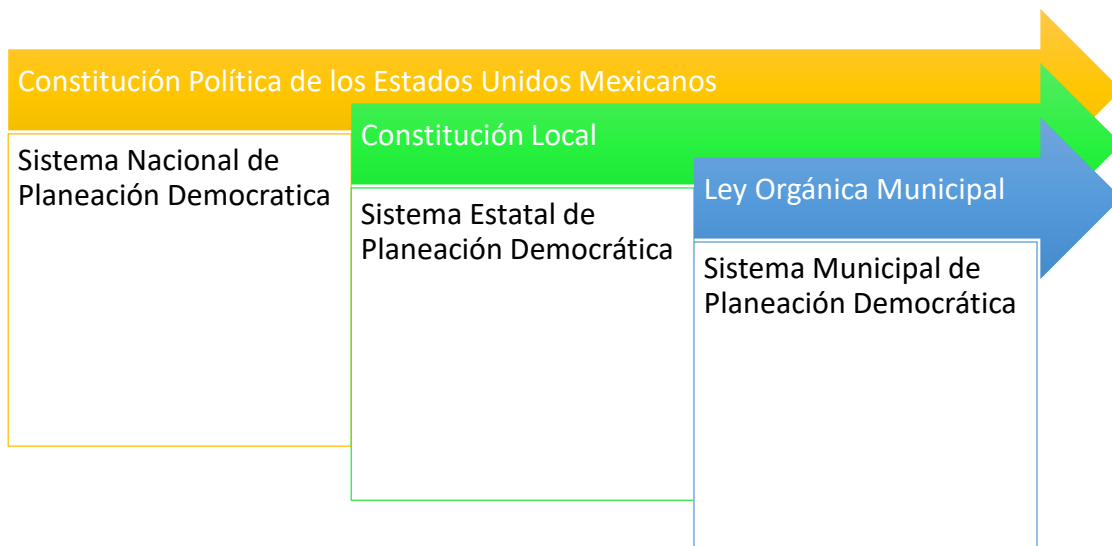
Constitución Política de los Estados Unidos Mexicanos

Sistema Nacional de Planeación Democratica

Constitución Local

Sistema Estatal de Planeación Democrática

Ley Orgánica Municipal

Sistema Municipal de Planeación Democrática